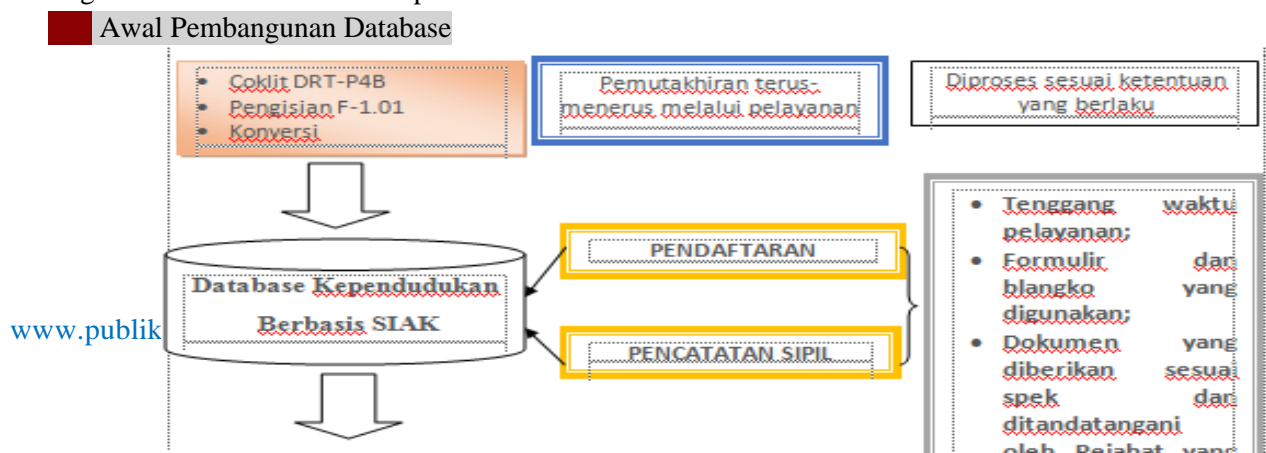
Awal Pembangunan Database

- Coklit DRT-P4B
- Pengisian F-1.01
- Konversi

Pemutakhiran terus-menerus melalui pelayanan

Diproses sesuai ketentuan yang berlaku

Database Kependudukan Berbasis SIAK

PENDAFTARAN

PENCATATAN SIPIL

- Tenggang waktu pelayanan;
- Formulir dan blangko yang digunakan;
- Dokumen yang diberikan sesuai spek dan ditandatangani oleh Pejabat yang

www.publik